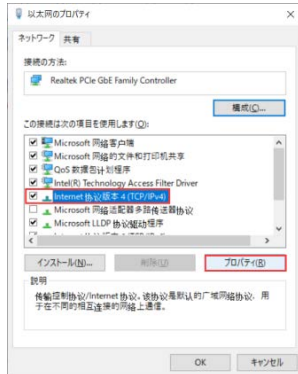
以太网のプロパティ

ネットワーク 共有

接続の方法:

Realtek PCIe GbE Family Controller

構成(C)...

この接続は次の項目を使用します(O):

Microsoft 网络客户端
Microsoft 网络的文件和打印机共享
QoS 数据包计划程序
Intel(R) Technology Access Filter Driver
Internet 协议版本 4 (TCP/IPv4)
Microsoft 网络适配器多路传送器协议
Microsoft LLDP 协议驱动程序
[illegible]

インストール(N)... 削除(U) プロパティ(R)

説明
传输控制协议/Internet 协议。该协议是默认的广域网络协议，用于在不同的相互连接的网络上通信。

OK キャンセル